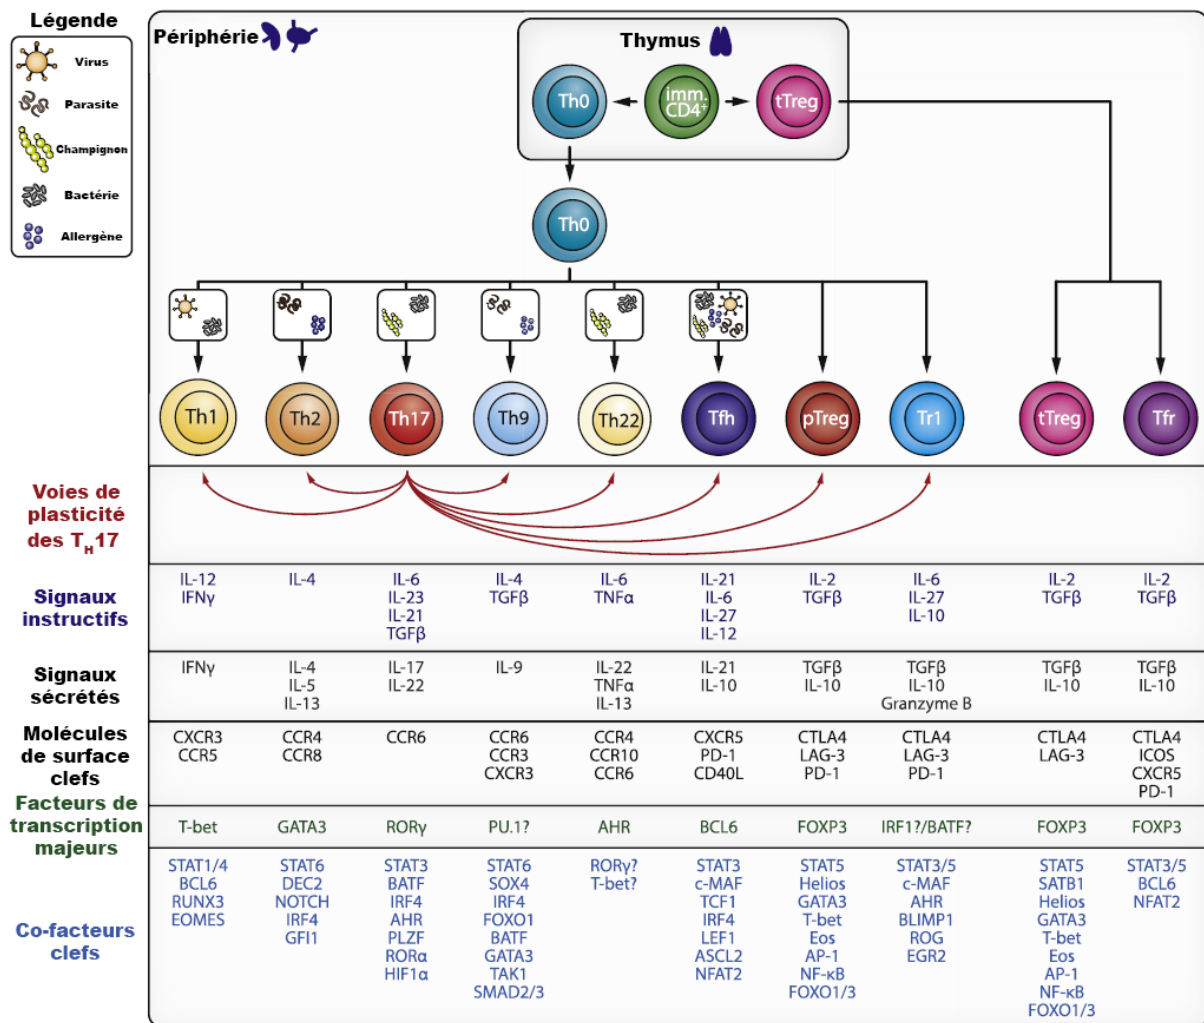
Légende

Virus
Parasite
Champignon
Bactérie
Allergène

Périphérie

Thymus

Th0
imm. CD4+
tTreg

Th0

Th1
Th2
Th17
Th9
Th22
Tfh
pTreg
Tr1
tTreg
Tfr

Voies de plasticité des $T_H17$

| | Th1 | Th2 | Th17 | Th9 | Th22 | Tfh | pTreg | Tr1 | tTreg | Tfr |
|---|---|---|---|---|---|---|---|---|---|---|
| Signaux instructifs | IL-12 IFNγ | IL-4 | IL-6 IL-23 IL-21 TGFβ | IL-4 TGFβ | IL-6 TNFα | IL-21 IL-6 IL-27 IL-12 | IL-2 TGFβ | IL-6 IL-27 IL-10 | IL-2 TGFβ | IL-2 TGFβ |
| Signaux sécrétés | IFNγ | IL-4 IL-5 IL-13 | IL-17 IL-22 | IL-9 | IL-22 TNFα IL-13 | IL-21 IL-10 | TGFβ IL-10 | TGFβ IL-10 Granzyme B | TGFβ IL-10 | TGFβ IL-10 |
| Molécules de surface clefs | CXCR3 CCR5 | CCR4 CCR8 | CCR6 | CCR6 CCR3 CXCR3 | CCR4 CCR10 CCR6 | CXCR5 PD-1 CD40L | CTLA4 LAG-3 PD-1 | CTLA4 LAG-3 PD-1 | CTLA4 LAG-3 | CTLA4 ICOS CXCR5 PD-1 |
| Facteurs de transcription majeurs | T-bet | GATA3 | RORγ | PU.1? | AHR | BCL6 | FOXP3 | IRF1?/BATF? | FOXP3 | FOXP3 |
| Co-facteurs clefs | STAT1/4 BCL6 RUNX3 EOMES | STAT6 DEC2 NOTCH IRF4 GFI1 | STAT3 BATF IRF4 AHR PLZF RORα HIF1α | STAT6 SOX4 IRF4 FOXO1 BATF GATA3 TAK1 SMAD2/3 | RORγ? T-bet? | STAT3 c-MAF TCF1 IRF4 LEF1 ASCL2 NFAT2 | STAT5 Helios GATA3 T-bet Eos AP-1 NF-κB FOXO1/3 | STAT3/5 c-MAF AHR BLIMP1 ROG EGR2 | STAT5 SATB1 Helios GATA3 T-bet Eos AP-1 NF-κB FOXO1/3 | STAT3/5 BCL6 NFAT2 |